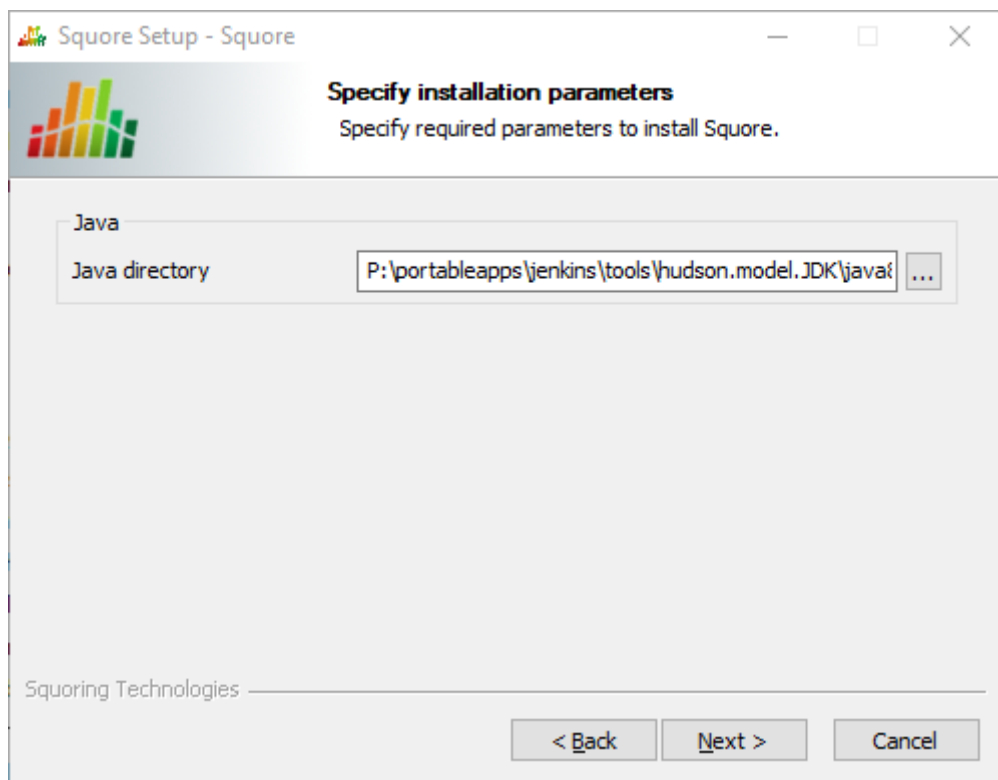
Squore Setup - Squore

Specify installation parameters
Specify required parameters to install Squore.

Java
Java directory
P:\portableapps\jenkins\tools\hudson.model.JDK\java8
...

Squoring Technologies

< Back
Next >
Cancel